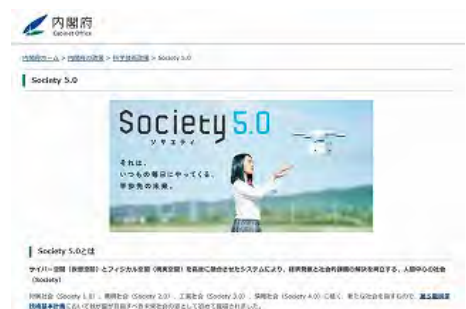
内閣府
Cabinet Office

内閣府ホーム > 内閣府の政策 > 科学技術政策 > Society 5.0

Society 5.0

Society 5.0
ソサエティ
それは、
いつもの毎日にやってくる、
半歩先の未来。

Society 5.0とは

サイバー空間（仮想空間）とフィジカル空間（現実空間）を高度に融合させたシステムにより、経済発展と社会的課題の解決を両立する、人間中心の社会（Society）

狩猟社会（Society 1.0）、農耕社会（Society 2.0）、工業社会（Society 3.0）、情報社会（Society 4.0）に続く、新たな社会を指すもので、第5期科学技術基本計画において我が国が目指すべき未来社会の姿として初めて提唱されました。